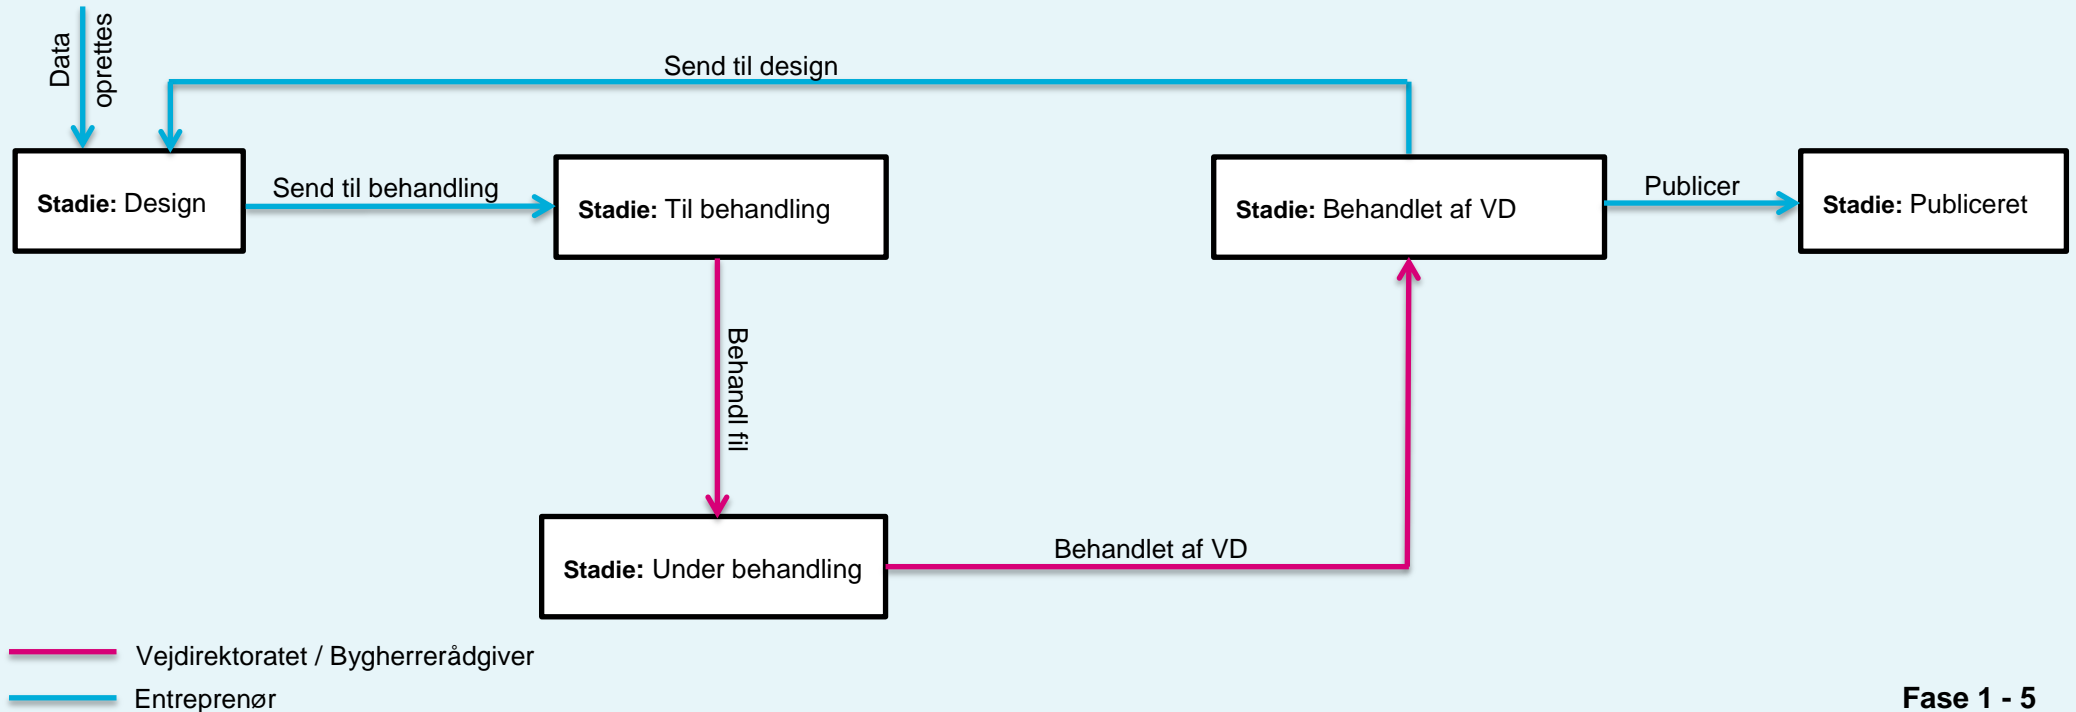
Data oprettes

Send til design

Stadie: Design

Send til behandling

Stadie: Til behandling

Stadie: Behandlet af VD

Publicer

Stadie: Publiceret

Behandl fil

Stadie: Under behandling

Behandlet af VD

Vejdirektoratet / Bygherrerådgiver

Entreprenør

Fase 1 - 5